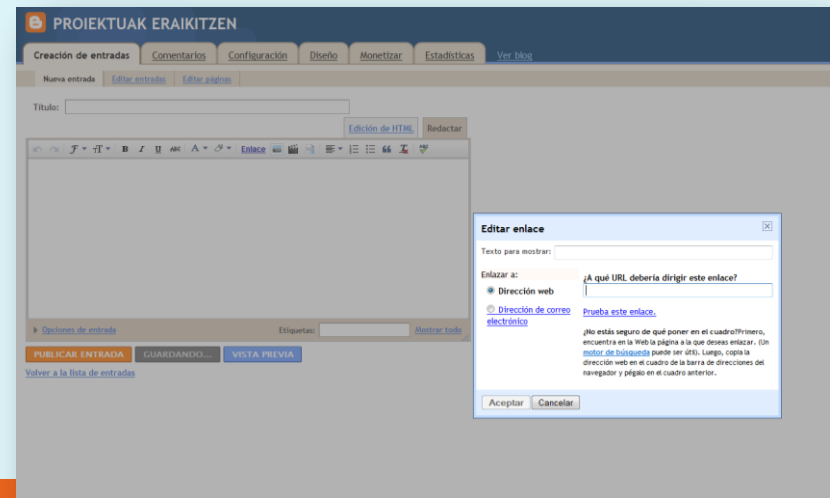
PROIEKTUAK ERAIKITZEN

Creación de entradas | Comentarios | Configuración | Diseño | Monetizar | Estadísticas | Ver blog

Nueva entrada | Editar entradas | Editar páginas

Título:

Edición de HTML | Redactar

Enlace

Opciones de entrada | Etiquetas: | Mostrar todo

PUBLICAR ENTRADA | GUARDANDO... | VISTA PREVIA

Volver a la lista de entradas

Editar enlace

Texto para mostrar:

Enlazar a:

Dirección web

Dirección de correo electrónico

¿A qué URL debería dirigir este enlace?

Prueba este enlace.

¿No estás seguro de qué poner en el cuadro?Primero, encuentra en la Web la página a la que deseas enlazar. (Un motor de búsqueda puede ser útil). Luego, copia la dirección web en el cuadro de la barra de direcciones del navegador y pégalo en el cuadro anterior.

Aceptar | Cancelar